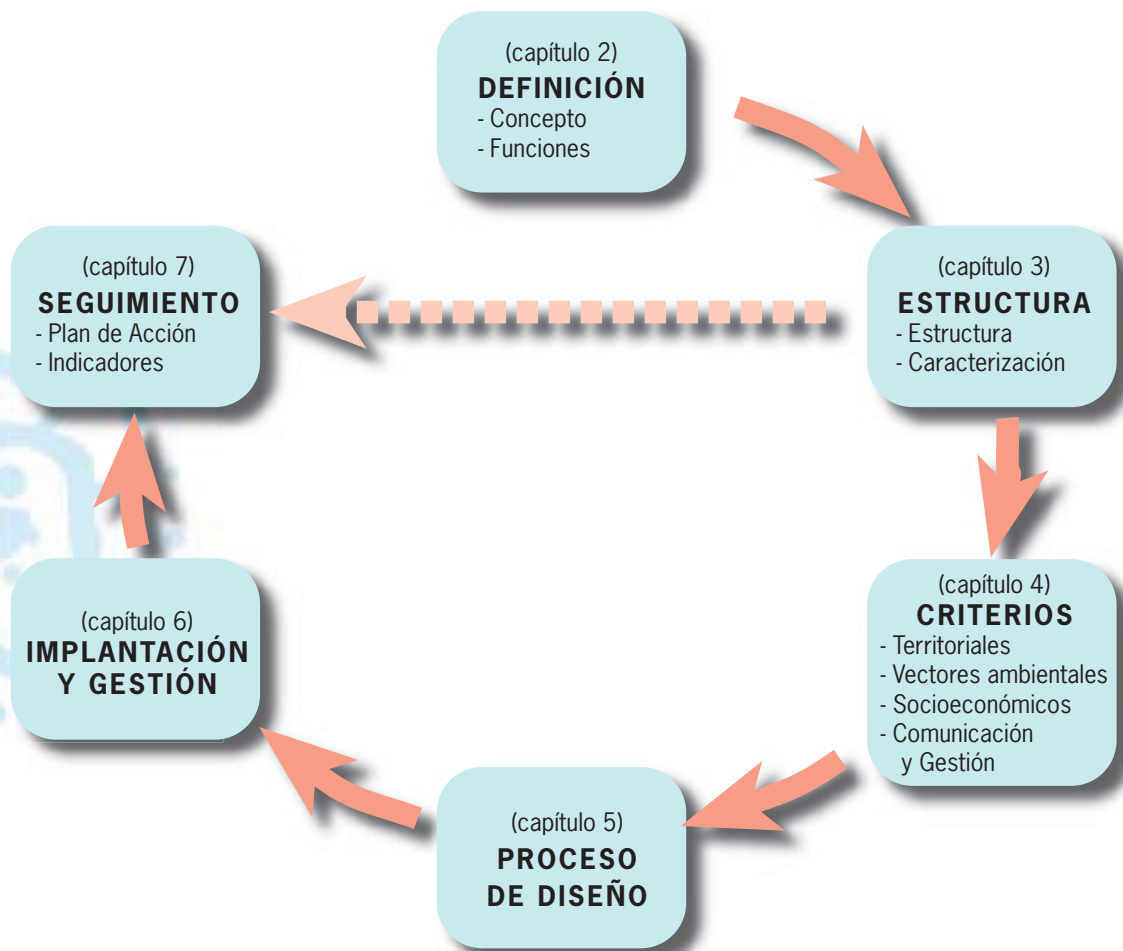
(capítulo 2)
DEFINICIÓN
- Concepto
- Funciones

(capítulo 3)
ESTRUCTURA
- Estructura
- Caracterización

(capítulo 4)
CRITERIOS
- Territoriales
- Vectores ambientales
- Socioeconómicos
- Comunicación y Gestión

(capítulo 5)
PROCESO DE DISEÑO

(capítulo 6)
IMPLANTACIÓN Y GESTIÓN

(capítulo 7)
SEGUIMIENTO
- Plan de Acción
- Indicadores